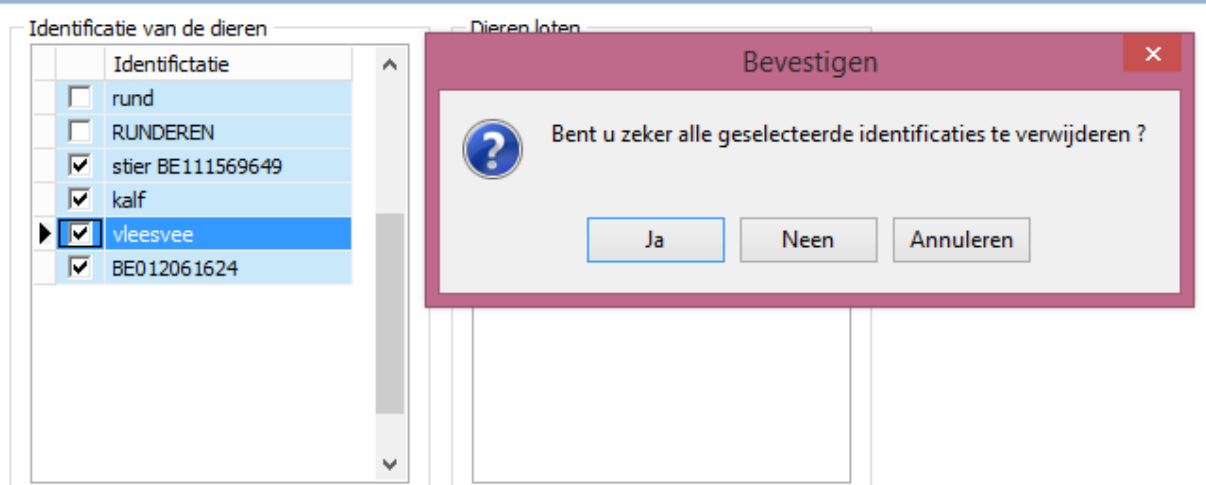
Identificatie van de dieren

| | | Identifictatie |
|---|---|---|
| | ☐ | rund |
| | ☐ | RUNDEREN |
| | ☑ | stier BE111569649 |
| | ☑ | kalf |
| ▶ | ☑ | vleesvee |
| | ☑ | BE012061624 |

Dieren loten

Bevestigen

×

Bent u zeker alle geselecteerde identificaties te verwijderen ?

Ja

Neen

Annuleren